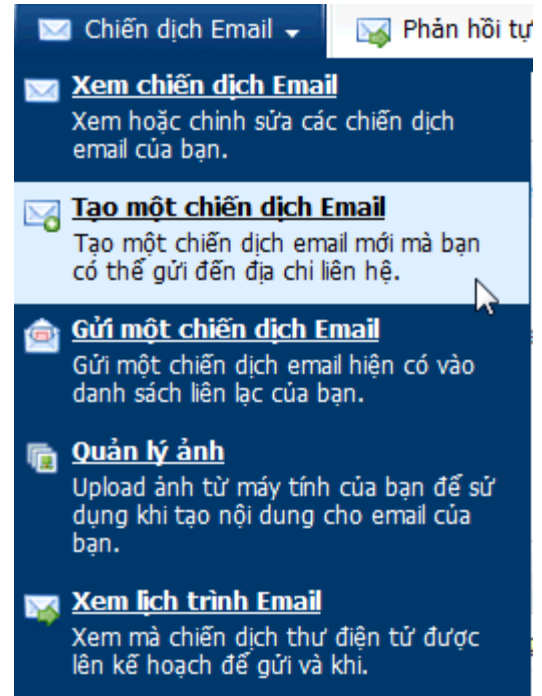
Chiến dịch Email

Phản hồi tự

Xem chiến dịch Email
Xem hoặc chinh sửa các chiến dịch email của bạn.

Tạo một chiến dịch Email
Tạo một chiến dịch email mới mà bạn có thể gửi đến địa chỉ liên hệ.

Gửi một chiến dịch Email
Gửi một chiến dịch email hiện có vào danh sách liên lạc của bạn.

Quản lý ảnh
Upload ảnh từ máy tính của bạn để sử dụng khi tạo nội dung cho email của bạn.

Xem lịch trình Email
Xem mà chiến dịch thư điện tử được lên kế hoạch để gửi và khi.